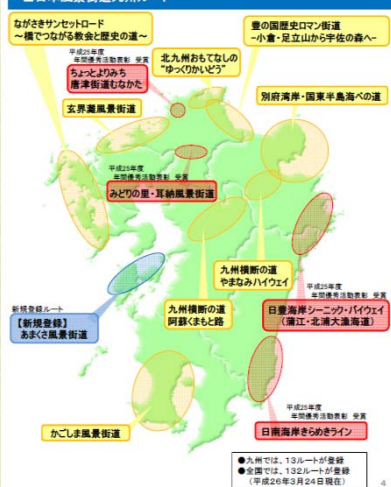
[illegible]

ながさきサンセットロード
～橋でつながる教会と歴史の道～

豊の国歴史ロマン街道
-小倉・足立山から宇佐の森へ-

平成25年度
年間優秀活動表彰　受賞
ちょっとよりみち
唐津街道むなかた

北九州おもてなしの
"ゆっくりかいどう"

玄界灘風景街道

別府湾岸・国東半島海べの道

平成25年度
年間優秀活動表彰　受賞
みどりの里・耳納風景街道

九州横断の道
やまなみハイウェイ

新規登録ルート
【新規登録】
あまくさ風景街道

九州横断の道
阿蘇くまもと路

平成25年度
年間優秀活動表彰　受賞
日豊海岸シーニック・バイウェイ
（蒲江・北浦大漁海道）

平成25年度
年間優秀活動表彰　受賞
日南海岸きらめきライン

かごしま風景街道

●九州では、13ルートが登録
●全国では、132ルートが登録
（平成26年3月24日現在）

4